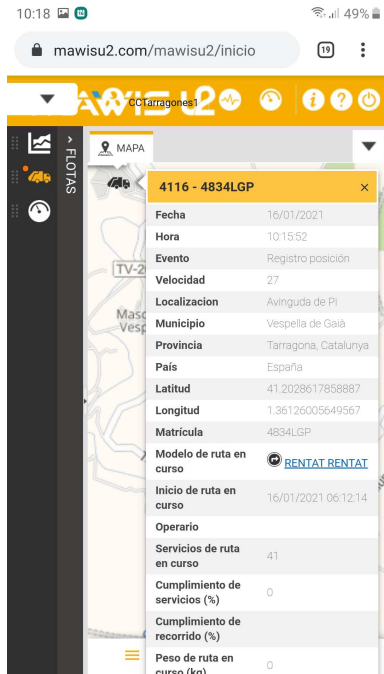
10:18 49%

mawisu2.com/mawisu2/inicio 19

MAWISU2 CCTarragones1

FLOTAS

MAPA

TV-2

Maso Vesp

4116 - 4834LGP ×

| | |
|---|---|
| Fecha | 16/01/2021 |
| Hora | 10:15:52 |
| Evento | Registro posición |
| Velocidad | 27 |
| Localizacion | Avinguda de Pi |
| Municipio | Vespella de Gaià |
| Provincia | Tarragona, Catalunya |
| País | España |
| Latitud | 41.2028617858887 |
| Longitud | 1.36126005649567 |
| Matrícula | 4834LGP |
| Modelo de ruta en curso | RENTAT RENTAT |
| Inicio de ruta en curso | 16/01/2021 06:12:14 |
| Operario | |
| Servicios de ruta en curso | 41 |
| Cumplimiento de servicios (%) | 0 |
| Cumplimiento de recorrido (%) | |
| Peso de ruta en curso (kg) | 0 |